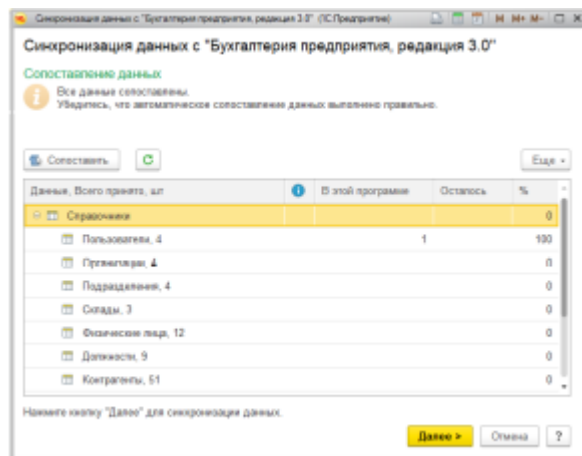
Синхронизация данных с "Бухгалтерия предприятия, редакция 3.0" (1С:Предприятие)

M M+ M-

Синхронизация данных с "Бухгалтерия предприятия, редакция 3.0"

Сопоставление данных

Все данные сопоставлены.
Убедитесь, что автоматическое сопоставление данных выполнено правильно.

Сопоставить

Еще

| Данные, Всего принято, шт |  | В этой программе | Осталось | % |
|---|---|---|---|---|
| Справочники |  |  |  | 0 |
| Пользователи, 4 |  | 1 |  | 100 |
| Организации, 4 |  |  |  | 0 |
| Подразделения, 4 |  |  |  | 0 |
| Склады, 3 |  |  |  | 0 |
| Физические лица, 12 |  |  |  | 0 |
| Должности, 9 |  |  |  | 0 |
| Контрагенты, 51 |  |  |  | 0 |

Нажмите кнопку "Далее" для синхронизации данных.

Далее > Отмена ?